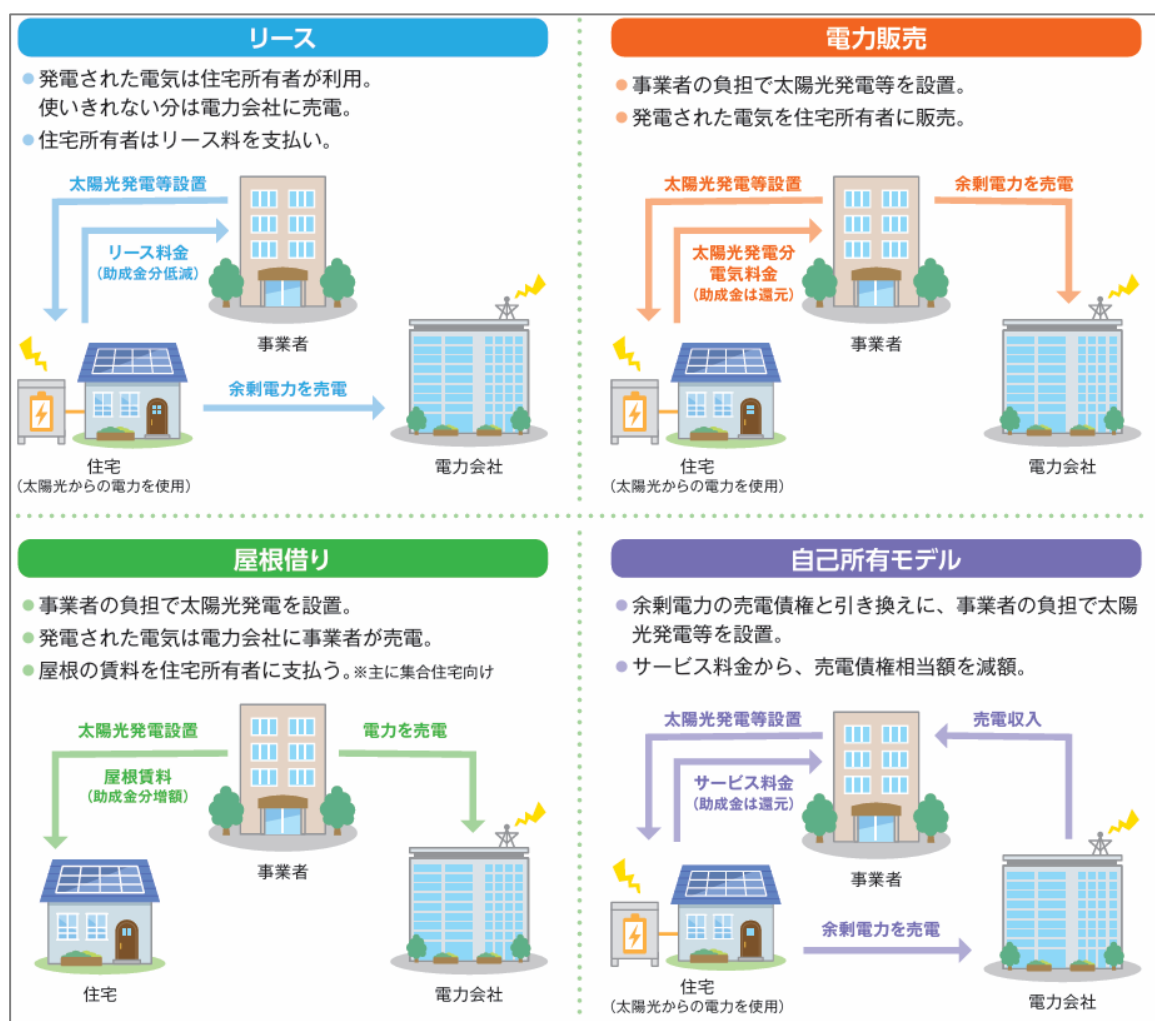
リース

● 発電された電気は住宅所有者が利用。使いきれない分は電力会社に売電。
● 住宅所有者はリース料を支払い。

太陽光発電等設置
リース料金
（助成金分低減）
事業者
余剰電力を売電
住宅
（太陽光からの電力を使用）
電力会社

電力販売

● 事業者の負担で太陽光発電等を設置。
● 発電された電気を住宅所有者に販売。

太陽光発電等設置
余剰電力を売電
太陽光発電分
電気料金
（助成金は還元）
事業者
住宅
（太陽光からの電力を使用）
電力会社

屋根借り

● 事業者の負担で太陽光発電を設置。
● 発電された電気は電力会社に事業者が売電。
● 屋根の賃料を住宅所有者に支払う。※主に集合住宅向け

太陽光発電設置
電力を売電
屋根賃料
（助成金分増額）
事業者
住宅
電力会社

自己所有モデル

● 余剰電力の売電債権と引き換えに、事業者の負担で太陽光発電等を設置。
● サービス料金から、売電債権相当額を減額。

太陽光発電等設置
売電収入
サービス料金
（助成金は還元）
事業者
余剰電力を売電
住宅
（太陽光からの電力を使用）
電力会社